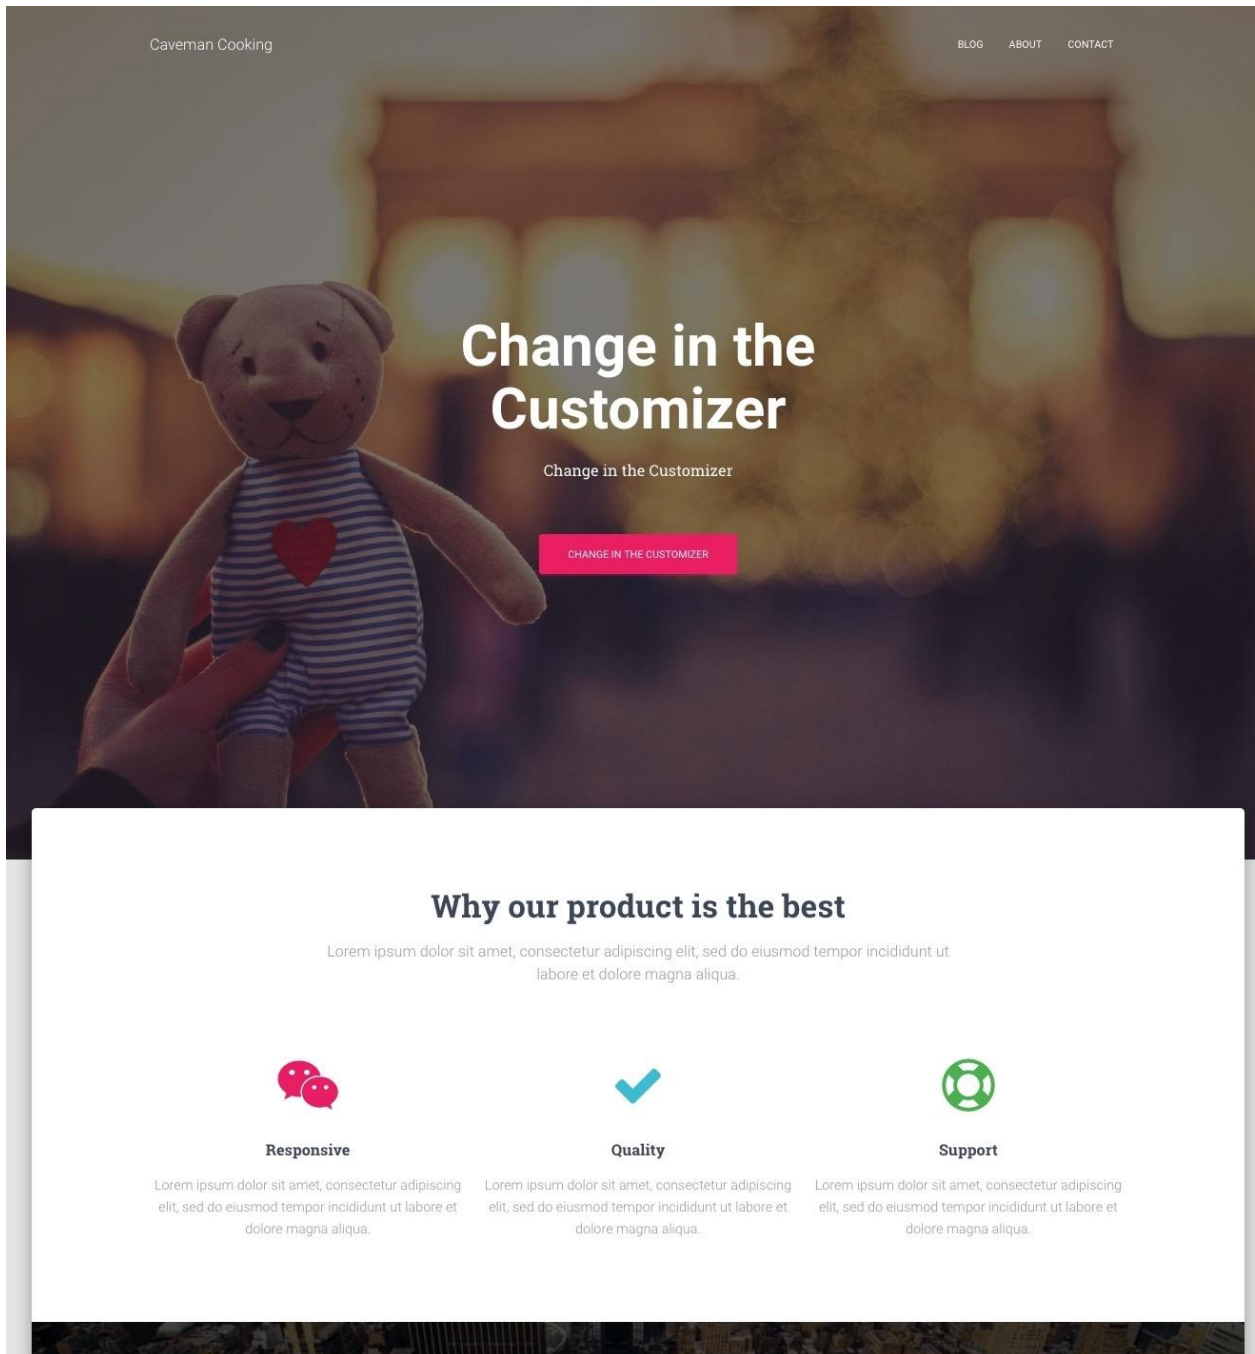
Caveman Cooking

BLOG ABOUT CONTACT

Change in the Customizer

Change in the Customizer

CHANGE IN THE CUSTOMIZER

Why our product is the best

Lorem ipsum dolor sit amet, consectetur adipiscing elit, sed do eiusmod tempor incididunt ut labore et dolore magna aliqua.

Responsive

Lorem ipsum dolor sit amet, consectetur adipiscing elit, sed do eiusmod tempor incididunt ut labore et dolore magna aliqua.

Quality

Lorem ipsum dolor sit amet, consectetur adipiscing elit, sed do eiusmod tempor incididunt ut labore et dolore magna aliqua.

Support

Lorem ipsum dolor sit amet, consectetur adipiscing elit, sed do eiusmod tempor incididunt ut labore et dolore magna aliqua.